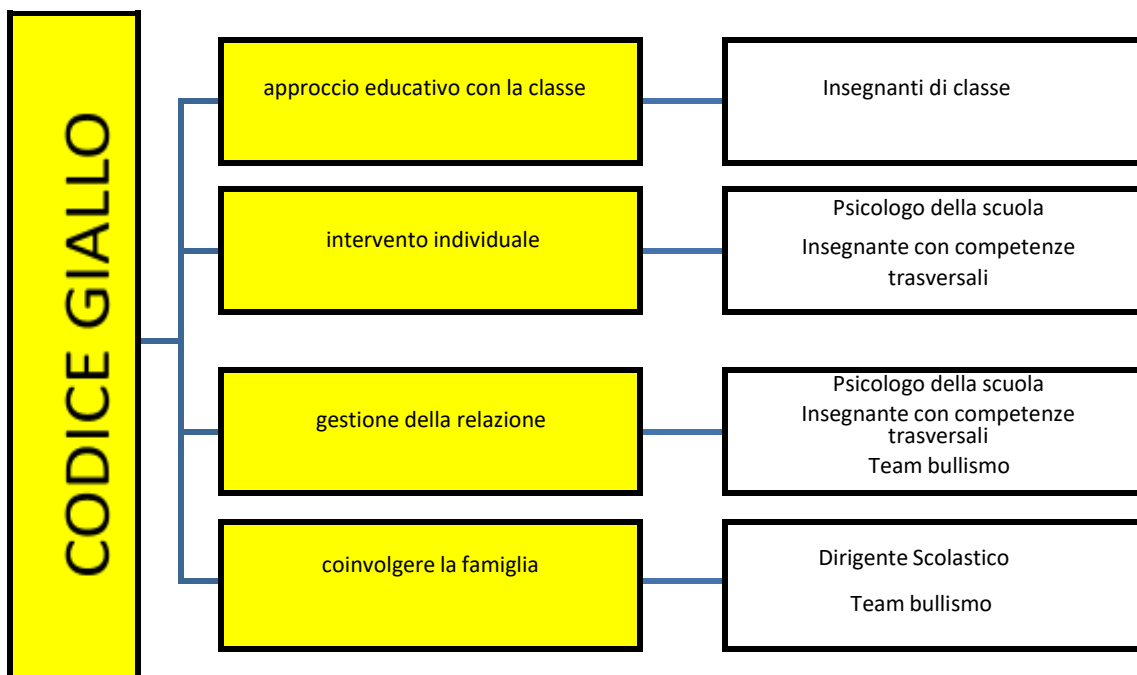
CODICE GIALLO

approccio educativo con la classe

Insegnanti di classe

intervento individuale

Psicologo della scuola
Insegnante con competenze trasversali

gestione della relazione

Psicologo della scuola
Insegnante con competenze trasversali
Team bullismo

coinvolgere la famiglia

Dirigente Scolastico
Team bullismo